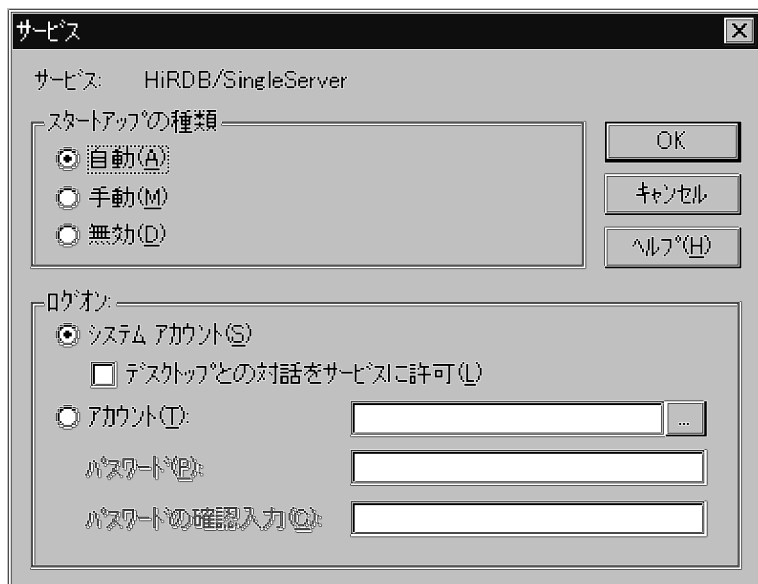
サービス

サービス: HiRDB/SingleServer

スタートアップの種類

自動(A)

手動(M)

無効(D)

OK

キャンセル

ヘルプ(H)

ログオン:

システム アカウント(S)

デスクトップとの対話をサービスに許可(L)

アカウント(T):

...

パスワード(P):

パスワードの確認入力(C):